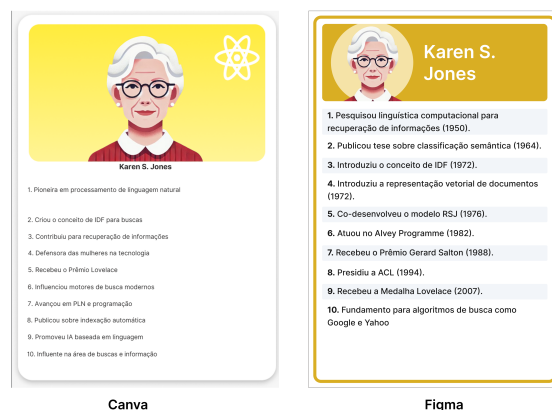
Karen S. Jones

1. Pioneira em processamento de linguagem natural

2. Criou o conceito de IDF para buscas

3. Contribuiu para recuperação de informações

4. Defensora das mulheres na tecnologia

5. Recebeu o Prêmio Lovelace

6. Influenciou motores de busca modernos

7. Avançou em PLN e programação

8. Publicou sobre indexação automática

9. Promoveu IA baseada em linguagem

10. Influente na área de buscas e informação

Canva

Karen S. Jones

**1.** Pesquisou linguística computacional para recuperação de informações (1950).

**2.** Publicou tese sobre classificação semântica (1964).

**3.** Introduziu o conceito de IDF (1972).

**4.** Introduziu a representação vetorial de documentos (1972).

**5.** Co-desenvolveu o modelo RSJ (1976).

**6.** Atuou no Alvey Programme (1982).

**7.** Recebeu o Prêmio Gerard Salton (1988).

**8.** Presidiu a ACL (1994).

**9.** Recebeu a Medalha Lovelace (2007).

**10.** Fundamento para algoritmos de busca como Google e Yahoo

Figma